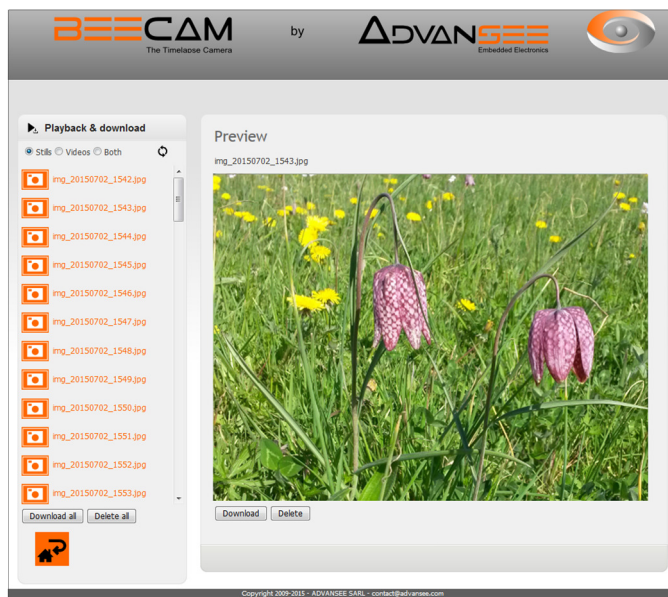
BEECAM
The Timelapse Camera
by
ADVANSEE
Embedded Electronics

Playback & download

Stills Videos Both

img_20150702_1542.jpg
img_20150702_1543.jpg
img_20150702_1544.jpg
img_20150702_1545.jpg
img_20150702_1546.jpg
img_20150702_1547.jpg
img_20150702_1548.jpg
img_20150702_1549.jpg
img_20150702_1550.jpg
img_20150702_1551.jpg
img_20150702_1552.jpg
img_20150702_1553.jpg

Download all Delete all

Preview

img_20150702_1543.jpg

Download Delete

Copyright 2009-2015 - ADVANSEE SARL - contact@advansee.com